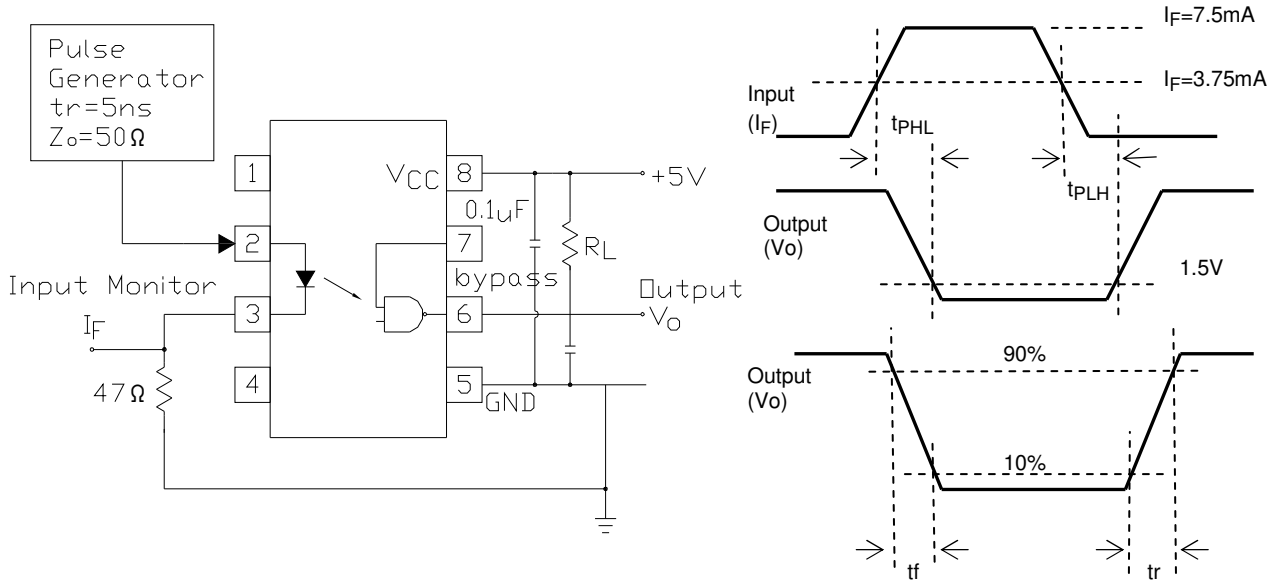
Pulse Generator tr=5ns Zo=50Ω

1
2
3
4
$V_{CC}$
8
7
6
5
GND
+5V
0.1uF
bypass
$R_L$
Output $V_O$
Input Monitor
$I_F$
47Ω

$I_F$=7.5mA
$I_F$=3.75mA
Input
($I_F$)
$t_{PHL}$
$t_{PLH}$
Output
(Vo)
1.5V
Output
(Vo)
90%
10%
tf
tr